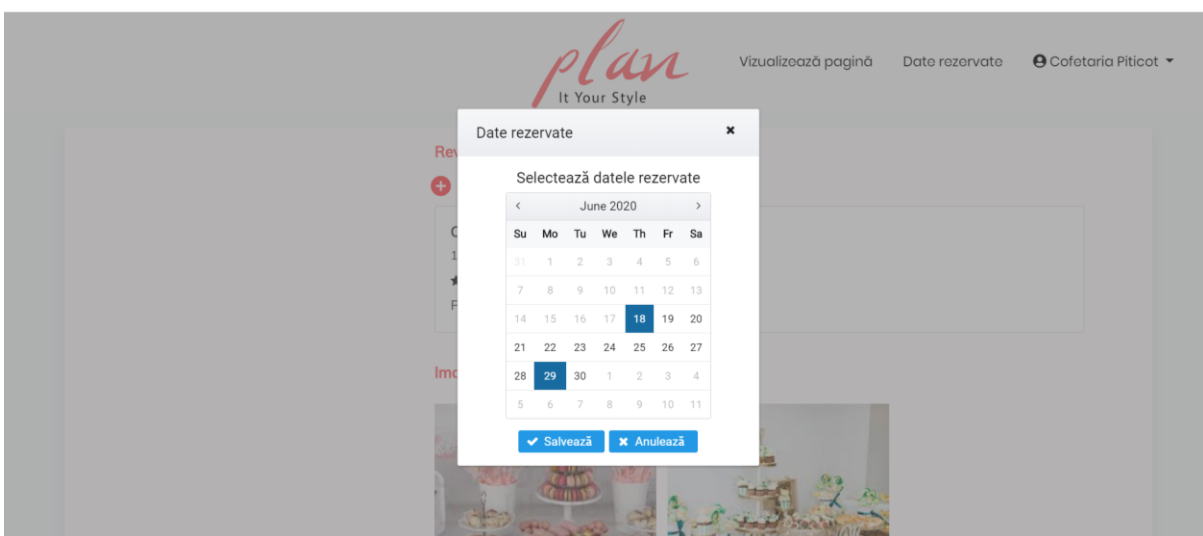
plan
It Your Style

Vizualizează pagină Date rezervate Cofetaria Piticot

Rev
C
1
F
Im

Date rezervate ×

Selectează datele rezervate

‹ June 2020 ›

| Su | Mo | Tu | We | Th | Fr | Sa |
|---|---|---|---|---|---|---|
| 31 | 1 | 2 | 3 | 4 | 5 | 6 |
| 7 | 8 | 9 | 10 | 11 | 12 | 13 |
| 14 | 15 | 16 | 17 | 18 | 19 | 20 |
| 21 | 22 | 23 | 24 | 25 | 26 | 27 |
| 28 | 29 | 30 | 1 | 2 | 3 | 4 |
| 5 | 6 | 7 | 8 | 9 | 10 | 11 |

Salvează Anulează